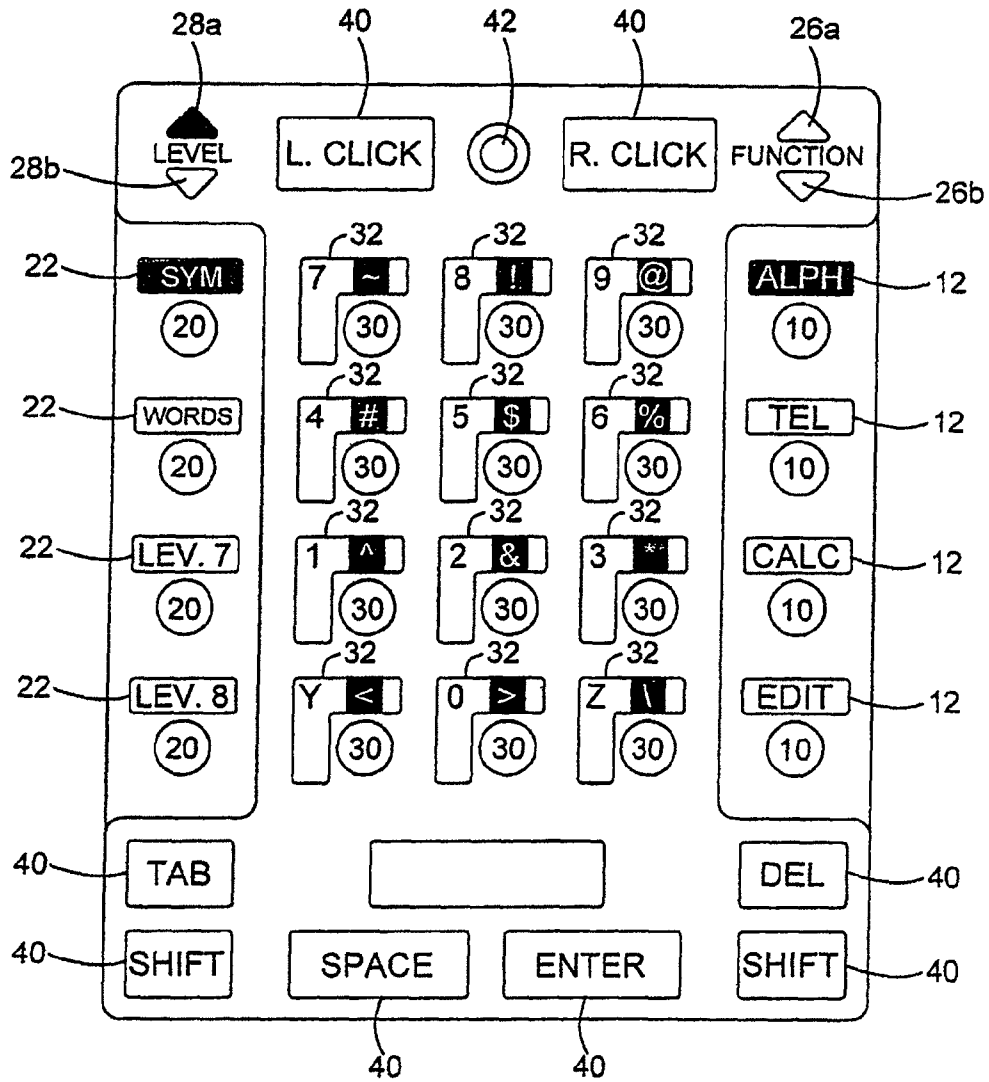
28a
40
42
40
26a

LEVEL
28b
L. CLICK
R. CLICK
FUNCTION
26b

32
32
32
22
SYM
7 ~
8 !
9 @
ALPH
12
20
30
30
30
10

32
32
32
22
WORDS
4 #
5 $
6 %
TEL
12
20
30
30
30
10

32
32
32
22
LEV. 7
1 ^
2 &
3 *
CALC
12
20
30
30
30
10

32
32
32
22
LEV. 8
Y <
0 >
Z \
EDIT
12
20
30
30
30
10

40
TAB
DEL
40

40
SHIFT
SPACE
ENTER
SHIFT
40

40
40